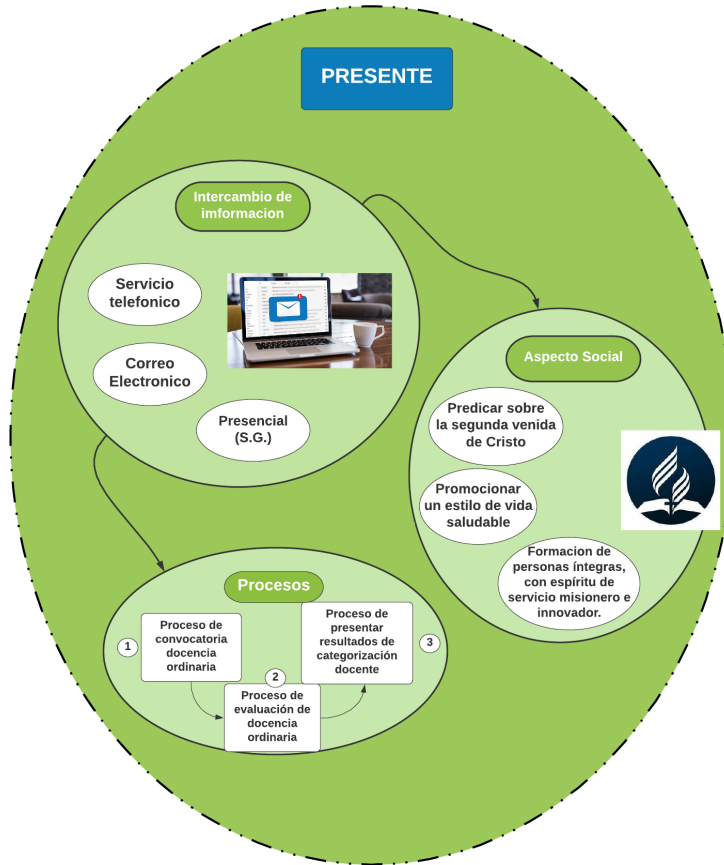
PRESENTE

Intercambio de imformacion

Servicio telefonico

Correo Electronico

Presencial (S.G.)

Aspecto Social

Predicar sobre la segunda venida de Cristo

Promocionar un estilo de vida saludable

Formacion de personas íntegras, con espíritu de servicio misionero e innovador.

Procesos

1

Proceso de convocatoria docencia ordinaria

2

Proceso de evaluación de docencia ordinaria

3

Proceso de presentar resultados de categorización docente